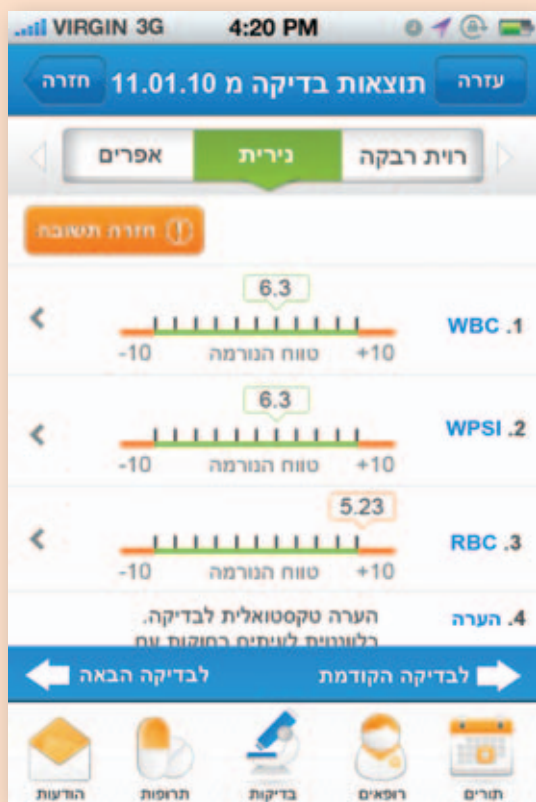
VIRGIN 3G 4:20 PM

עזרה תוצאות בדיקה מ 11.01.10 חזרה

רוית רבקה נירית אפרים

חזרת תשובה

WBC .1
6.3
+10 טווח הנורמה -10

WPSI .2
6.3
+10 טווח הנורמה -10

RBC .3
5.23
+10 טווח הנורמה -10

4. הערה
הערה טקסטואלית לבדיקה.
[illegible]

לבדיקה הקודמת לבדיקה הבאה

תורים רופאים בדיקות תרופות הודעות